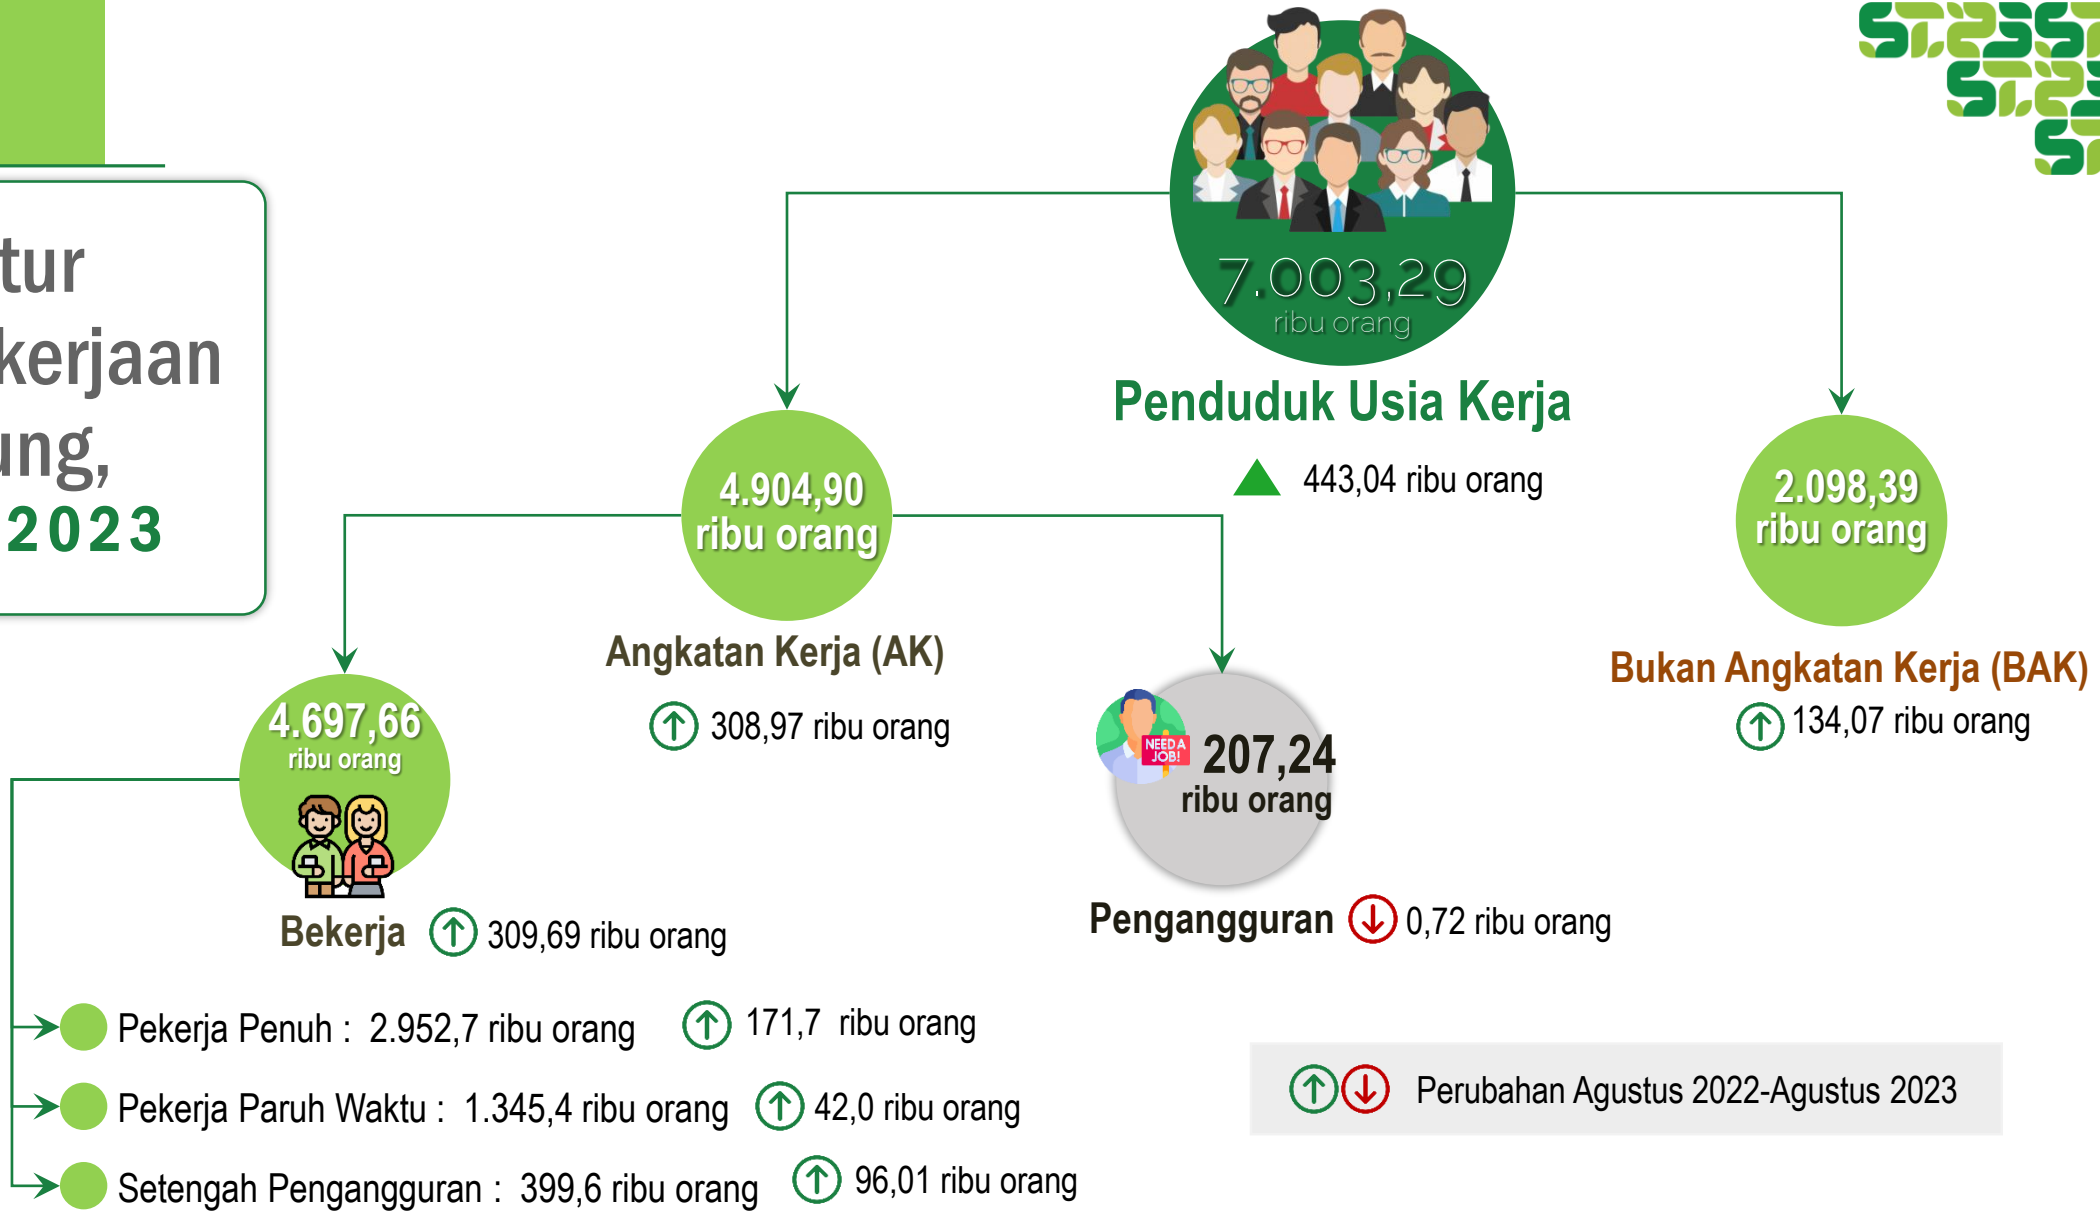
tur
kerjaan
ung,
2023

7.003,29
ribu orang
Penduduk Usia Kerja
443,04 ribu orang

4.904,90
ribu orang
Angkatan Kerja (AK)
308,97 ribu orang

2.098,39
ribu orang
Bukan Angkatan Kerja (BAK)
134,07 ribu orang

4.697,66
ribu orang
Bekerja 309,69 ribu orang

NEED A JOB!
207,24
ribu orang
Pengangguran 0,72 ribu orang

Pekerja Penuh : 2.952,7 ribu orang 171,7 ribu orang
Pekerja Paruh Waktu : 1.345,4 ribu orang 42,0 ribu orang
Setengah Pengangguran : 399,6 ribu orang 96,01 ribu orang

Perubahan Agustus 2022-Agustus 2023